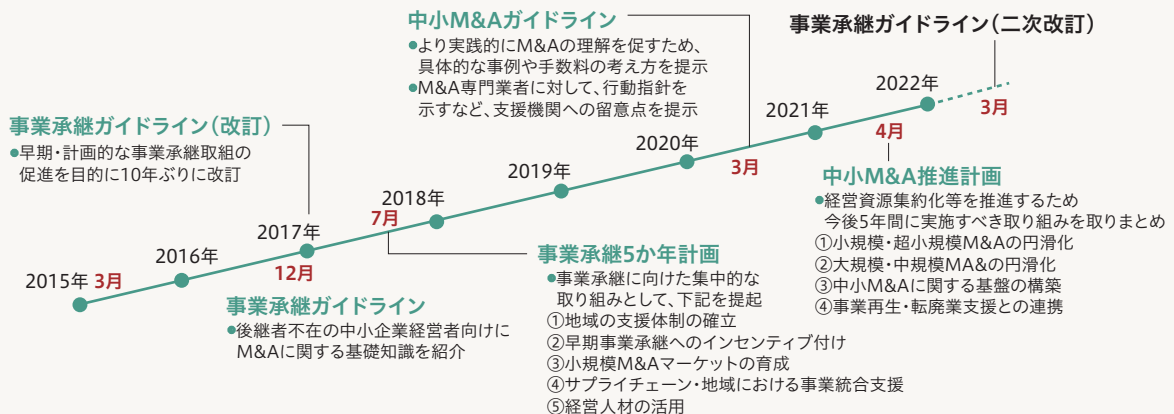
中小M&Aガイドライン
●より実践的にM&Aの理解を促すため、具体的な事例や手数料の考え方を提示
●M&A専門業者に対して、行動指針を示すなど、支援機関への留意点を提示

事業承継ガイドライン（二次改訂）

事業承継ガイドライン（改訂）
●早期・計画的な事業承継取組の促進を目的に10年ぶりに改訂

2015年 3月
2016年
2017年
12月
2018年
7月
2019年
2020年
3月
2021年
4月
2022年
3月

事業承継ガイドライン
●後継者不在の中小企業経営者向けにM&Aに関する基礎知識を紹介

事業承継5か年計画
●事業承継に向けた集中的な取り組みとして、下記を提起
①地域の支援体制の確立
②早期事業承継へのインセンティブ付け
③小規模M&Aマーケットの育成
④サプライチェーン・地域における事業統合支援
⑤経営人材の活用

中小M&A推進計画
●経営資源集約化等を推進するため今後5年間に実施すべき取り組みを取りまとめ
①小規模・超小規模M&Aの円滑化
②大規模・中規模MA&の円滑化
③中小M&Aに関する基盤の構築
④事業再生・転廃業支援との連携